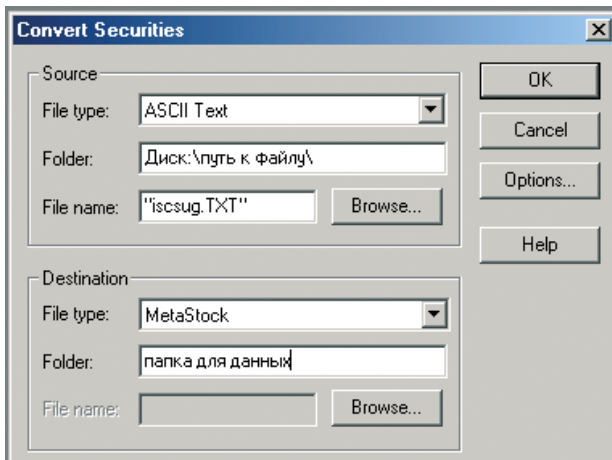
Convert Securities

Source
File type: ASCII Text
Folder: Диск:\путь к файлу\
File name: "iscsug.TXT" Browse...

Destination
File type: MetaStock
Folder: папка для данных
File name: Browse...

OK
Cancel
Options...
Help